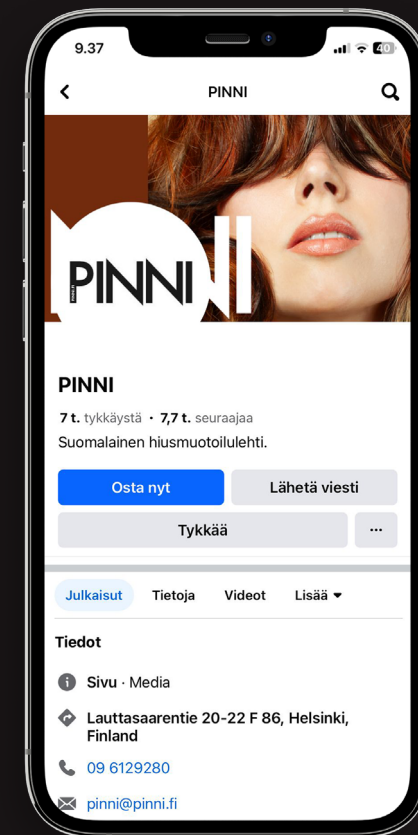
9.37

40

PINNI

PINNI

PINNI

7 t. tykkäystä · 7,7 t. seuraajaa

Suomalainen hiusmuotoilulehti.

Osta nyt

Lähetä viesti

Tykkää

···

Julkaisut

Tietoja

Videot

Lisää

Tiedot

Sivu · Media

Lauttasaarentie 20-22 F 86, Helsinki, Finland

09 6129280

pinni@pinni.fi